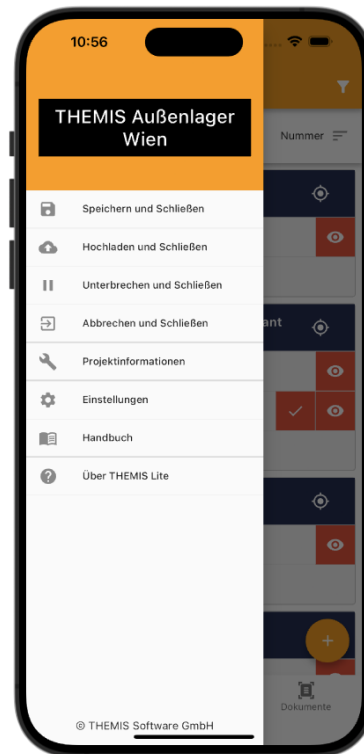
10:56

THEMIS Außenlager Wien

Nummer

Speichern und Schließen

Hochladen und Schließen

Unterbrechen und Schließen

Abbrechen und Schließen

ant

Projektinformationen

Einstellungen

Handbuch

Über THEMIS Lite

Dokumente

© THEMIS Software GmbH